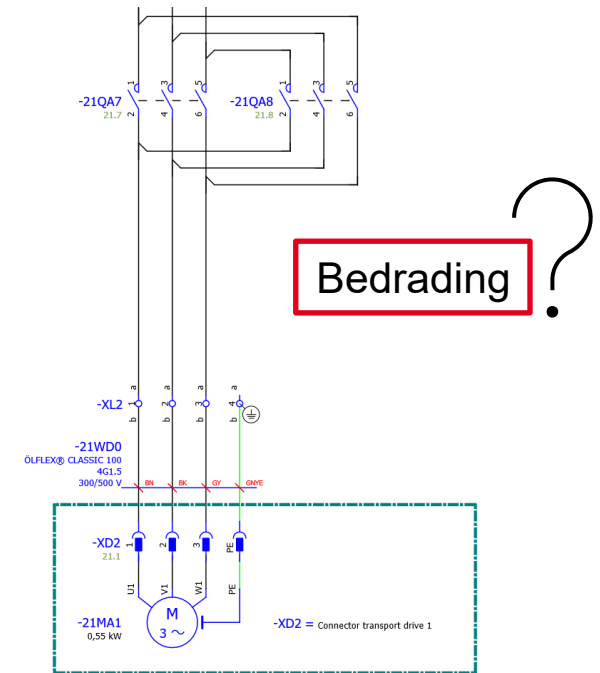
-21QA7
21.7

1 3 5
2 4 6

-21QA8
21.8

1 3 5
2 4 6

Bedrading

?

-XL2
a a a a
1 2 3 4
b b b b

-21WD0
ÖLFLEX® CLASSIC 100
4G1.5
300/500 V

BN BK GY GNYE

-XD2
21.1

1 2 3 PE

U1 V1 W1 PE

-21MA1
0,55 kW

M
3 ~

-XD2 = Connector transport drive 1